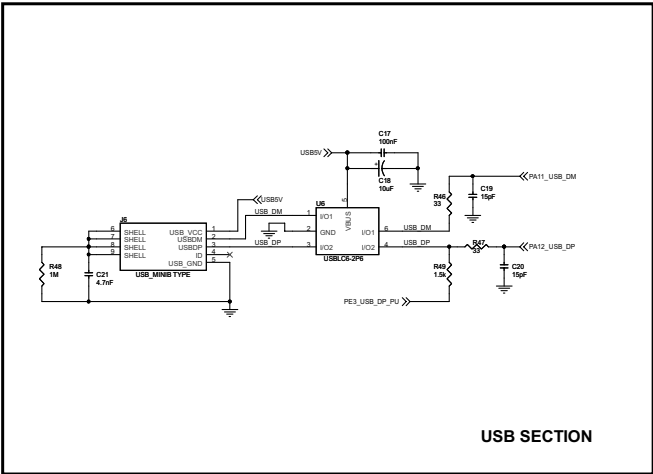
C17
100nF

USB5V

C18
10uF

PA11_USB_DM

R46
33

C19
15pF

USB5V

USB_DM

U6

J5

6 SHELL
7 SHELL
8 SHELL
9 SHELL

USB_VCC 1
USBDM 2
USBDP 3
ID 4
USB_GND 5

USB_MINIB TYPE

1 I/O1
2 GND
3 I/O2

VBUS 5

I/O1 6
I/O2 4

USBLC6-2P6

USB_DP

USB_DM

USB_DP

R47
33

PA12_USB_DP

C20
15pF

R48
1M

C21
4.7nF

R49
1.5k

PE3_USB_DP_PU

USB SECTION